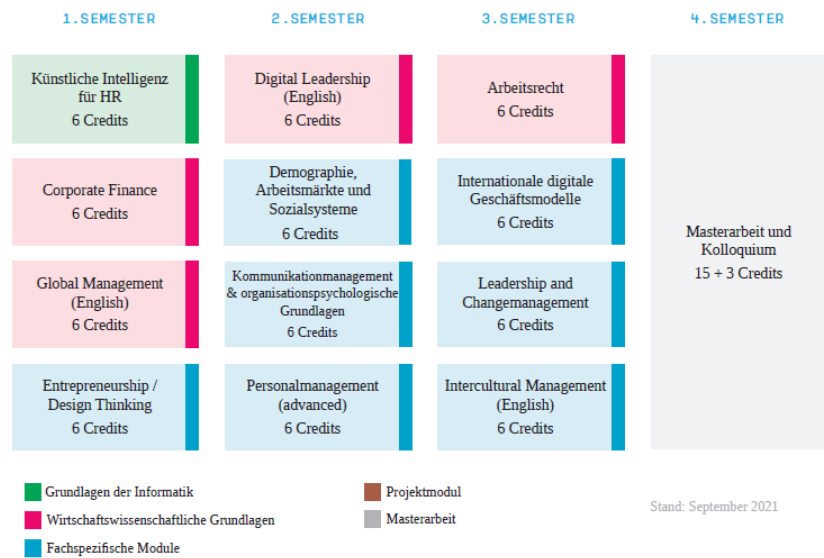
1. SEMESTER

Künstliche Intelligenz für HR
6 Credits

Corporate Finance
6 Credits

Global Management (English)
6 Credits

Entrepreneurship / Design Thinking
6 Credits

2. SEMESTER

Digital Leadership (English)
6 Credits

Demographie, Arbeitsmärkte und Sozialsysteme
6 Credits

Kommunikationmanagement & organisationspsychologische Grundlagen
6 Credits

Personalmanagement (advanced)
6 Credits

3. SEMESTER

Arbeitsrecht
6 Credits

Internationale digitale Geschäftsmodelle
6 Credits

Leadership and Changemanagement
6 Credits

Intercultural Management (English)
6 Credits

4. SEMESTER

Masterarbeit und Kolloquium
15 + 3 Credits

Grundlagen der Informatik
Wirtschaftswissenschaftliche Grundlagen
Fachspezifische Module
Projektmodul
Masterarbeit

Stand: September 2021